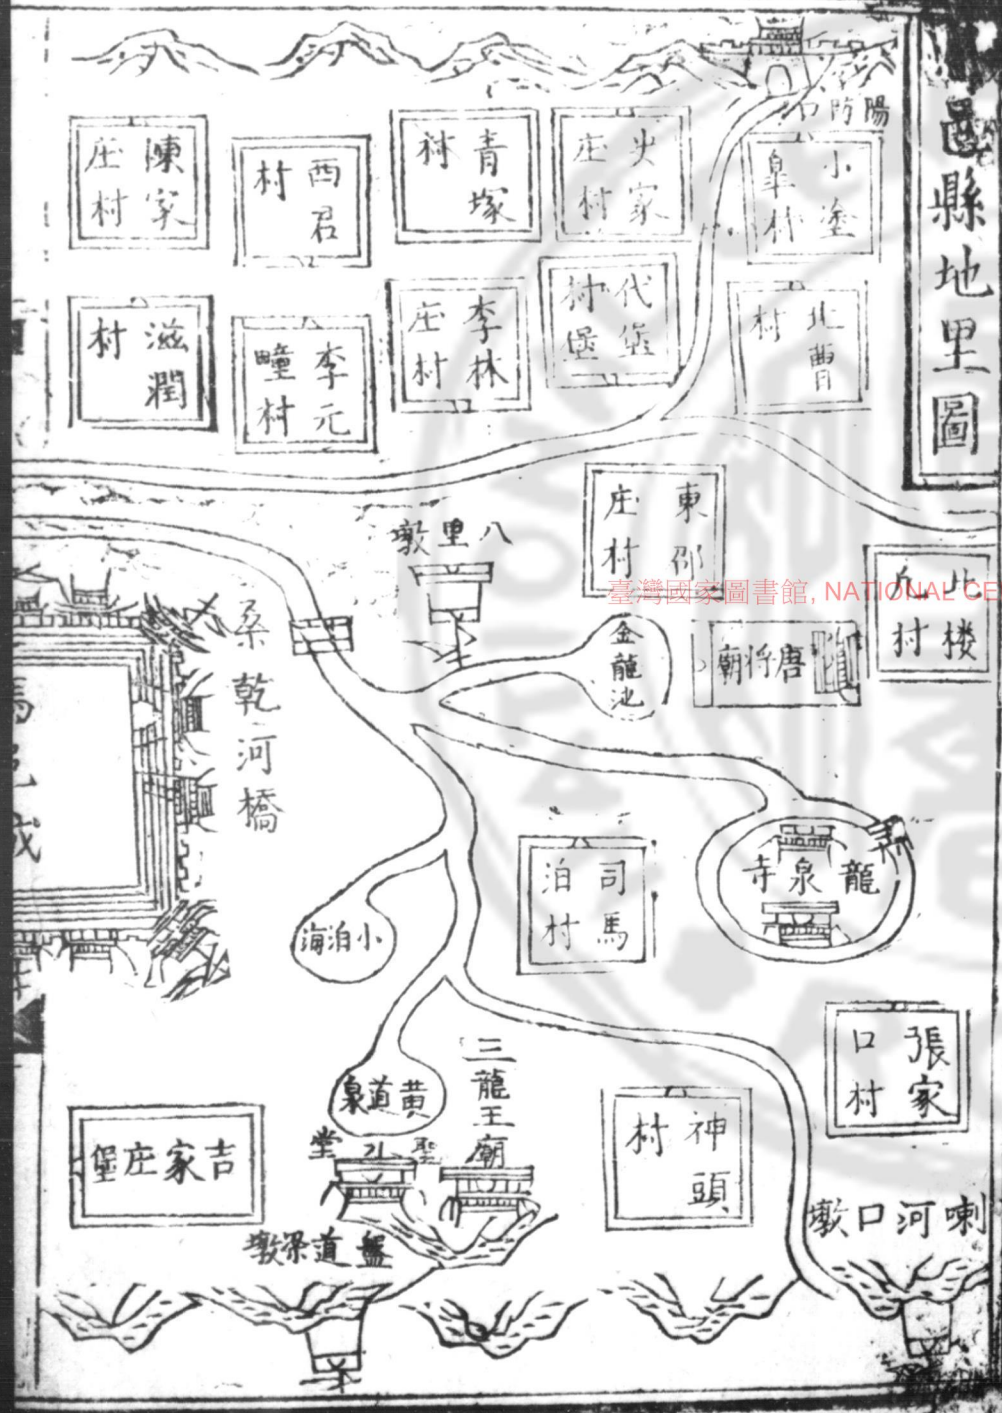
邑縣地里圖

陽防

陳家村庄

西君村

青塚村

史家村庄

小塗阜村

滋潤村

李元疃村

李林村庄

代箕村堡

北曹村

東邵村庄

八里墩

北樓村

金龍池

唐將朝

乾河橋

龍泉寺

小泊海

司馬泊村

張家口村

黃道泉

三龍王廟

聖孔堂

吉家庄堡

神頭村

喇河口墩

盤道梁墩

臺灣國家圖書館, NATIONAL CE